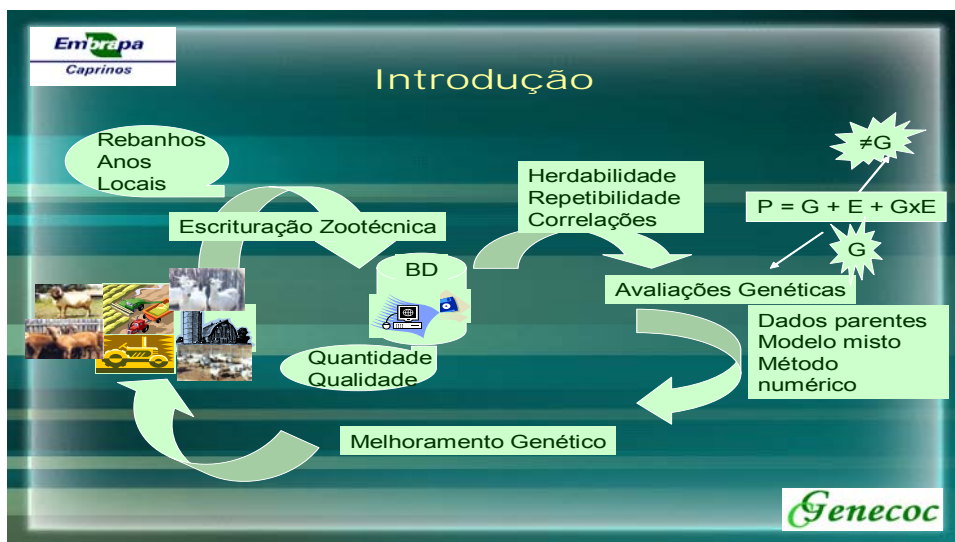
Embrapa
Caprinos

Introdução

Rebanhos
Anos
Locais

Escrituração Zootécnica

BD

Quantidade
Qualidade

Herdabilidade
Repetibilidade
Correlações

$\neq$G

P = G + E + GxE

G

Avaliações Genéticas

Dados parentes
Modelo misto
Método numérico

Melhoramento Genético

Genecoc